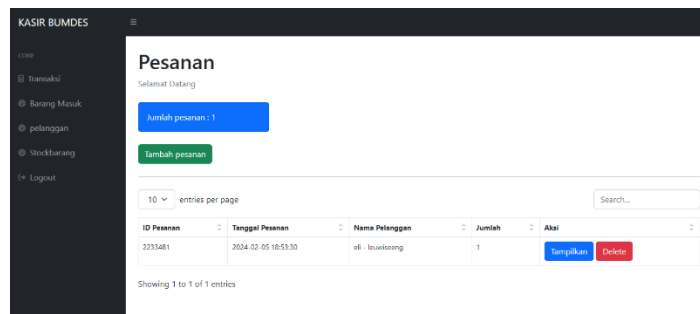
KASIR BUMDES

CORE

Transaksi

Barang Masuk

pelanggan

Stockbarang

Logout

Pesanan

Selamat Datang

Jumlah pesanan : 1

Tambah pesanan

10 entries per page

Search...

| ID Pesanan | Tanggal Pesanan | Nama Pelanggan | Jumlah | Aksi |
|---|---|---|---|---|
| 2233481 | 2024-02-05 18:53:30 | eli - leuwiseeng | 1 | Tampilkan Delete |

Showing 1 to 1 of 1 entries